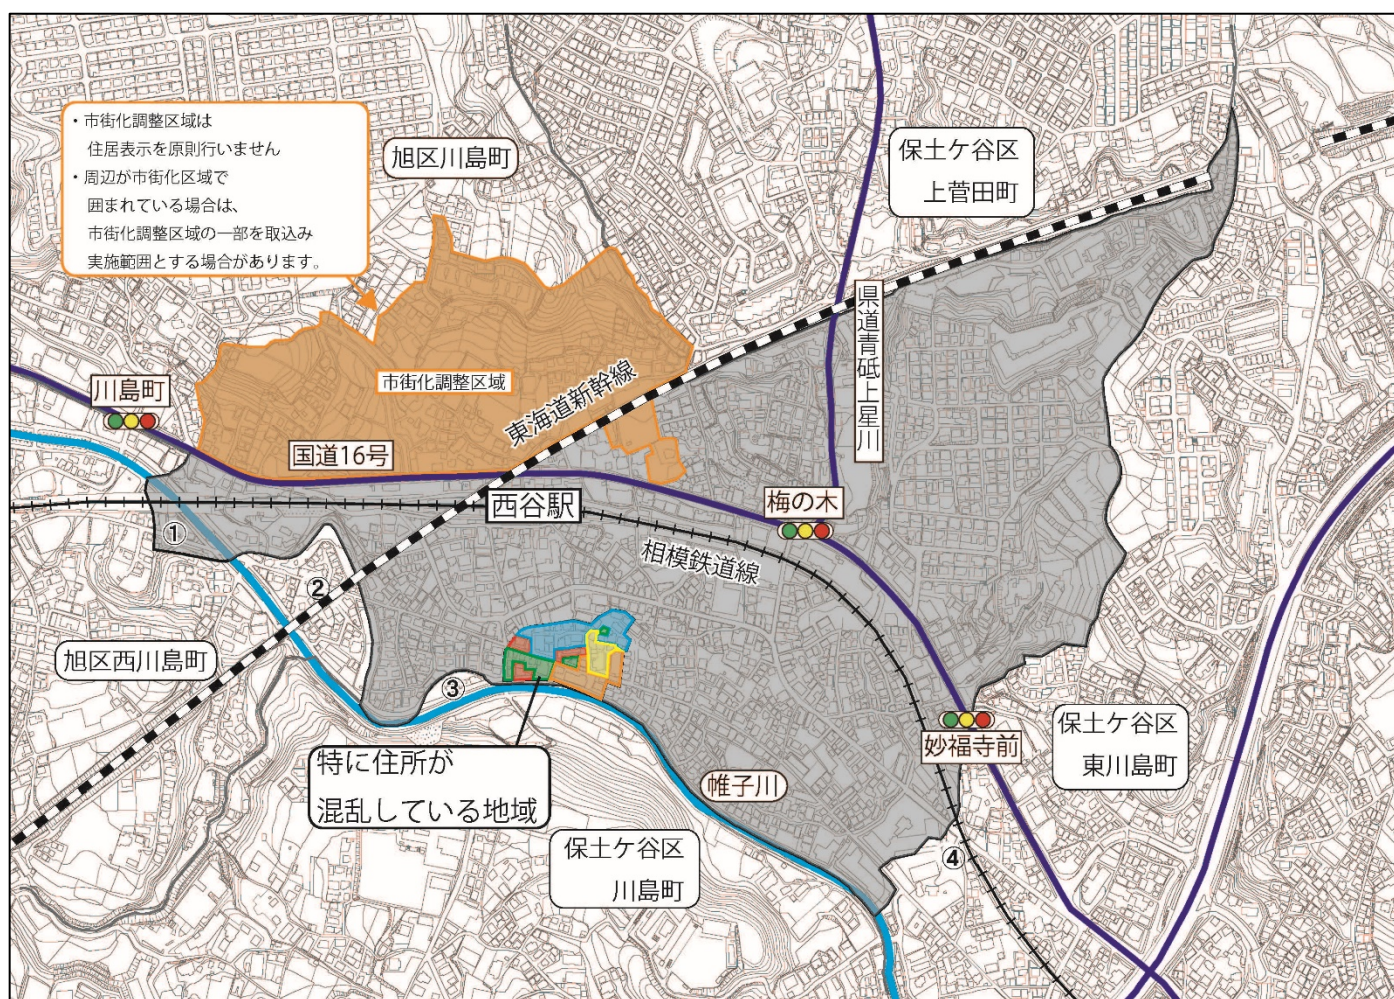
・市街化調整区域は
住居表示を原則行いません
・周辺が市街化区域で
囲まれている場合は、
市街化調整区域の一部を取込み
実施範囲とする場合があります。

旭区川島町

保土ケ谷区
上菅田町

県道青砥上星川

市街化調整区域

東海道新幹線

川島町

国道16号

西谷駅

梅の木

①

②

相模鉄道線

旭区西川島町

③

妙福寺前

保土ケ谷区
東川島町

特に住所が
混乱している地域

帷子川

保土ケ谷区
川島町

④